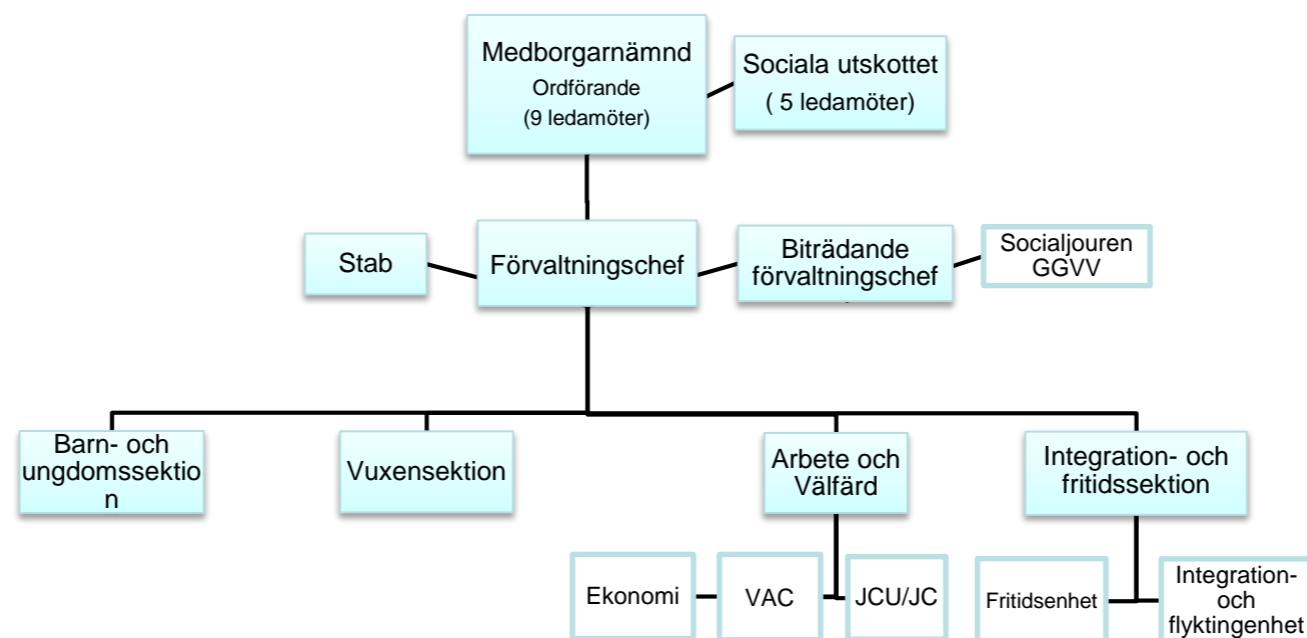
Medborgarnämnd
Ordförande
(9 ledamöter)

Sociala utskottet
( 5 ledamöter)

Stab

Förvaltningschef

Biträdande förvaltningschef

Socialjouren GGVV

Barn- och ungdomssektion

Vuxensektion

Arbete och Välfärd

Integration- och fritidssektion

Ekonomi

VAC

JCU/JC

Fritidsenhet

Integration- och flyktingenhet